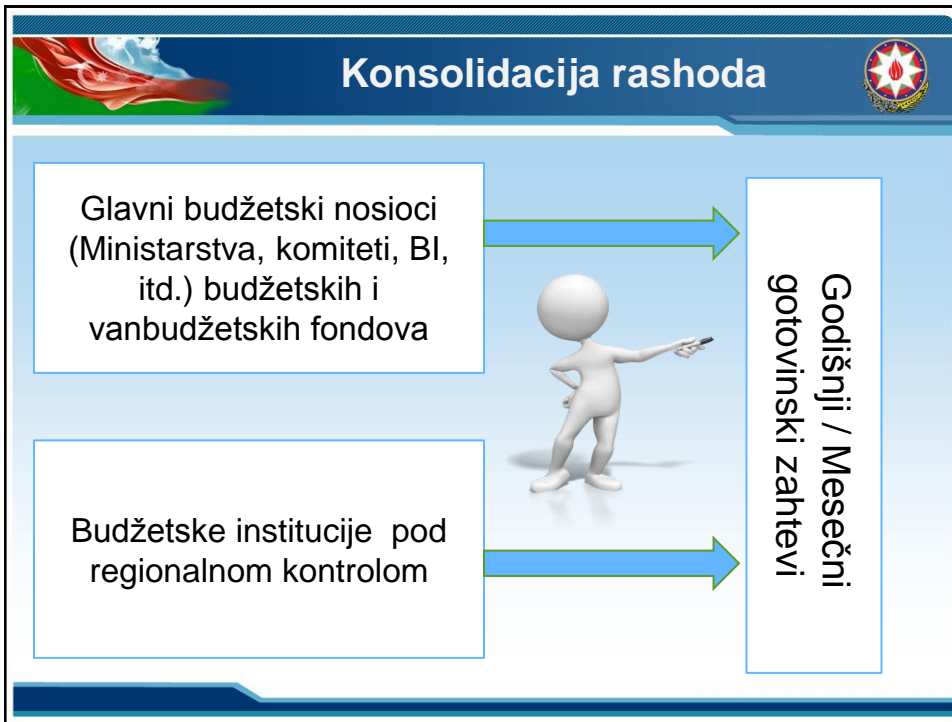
Konsolidacija rashoda

Glavni budžetski nosioci (Ministarstva, komiteti, BI, itd.) budžetskih i vanbudžetskih fondova

Budžetske institucije pod regionalnom kontrolom

Godišnji / Mesečni gotovinski zahtevi